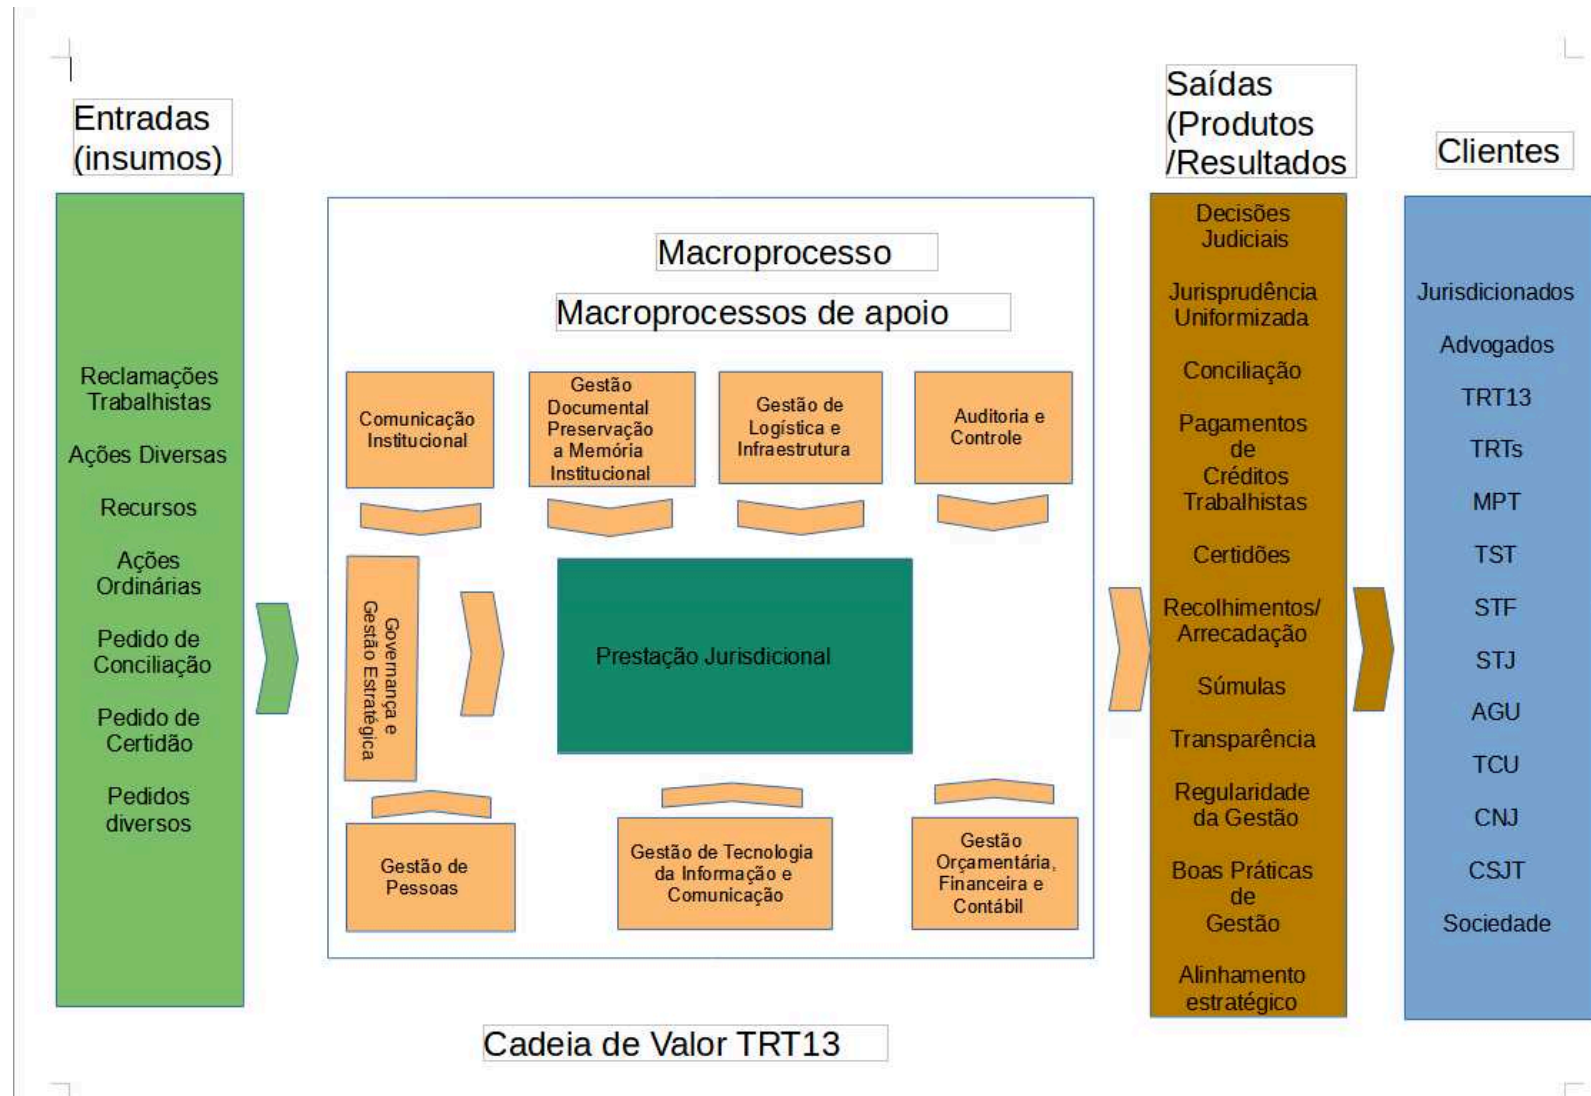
Entradas (insumos)

Reclamações Trabalhistas

Ações Diversas

Recursos

Ações Ordinárias

Pedido de Conciliação

Pedido de Certidão

Pedidos diversos

Macroprocesso

Macroprocessos de apoio

Comunicação Institucional

Gestão Documental Preservação a Memória Institucional

Gestão de Logística e Infraestrutura

Auditoria e Controle

Governança e Gestão Estratégica

Prestação Jurisdicional

Gestão de Pessoas

Gestão de Tecnologia da Informação e Comunicação

Gestão Orçamentária, Financeira e Contábil

Saídas (Produtos /Resultados

Decisões Judiciais

Jurisprudência Uniformizada

Conciliação

Pagamentos de Créditos Trabalhistas

Certidões

Recolhimentos/ Arrecadação

Súmulas

Transparência

Regularidade da Gestão

Boas Práticas de Gestão

Alinhamento estratégico

Clientes

Jurisdicionados

Advogados

TRT13

TRTs

MPT

TST

STF

STJ

AGU

TCU

CNJ

CSJT

Sociedade

Cadeia de Valor TRT13